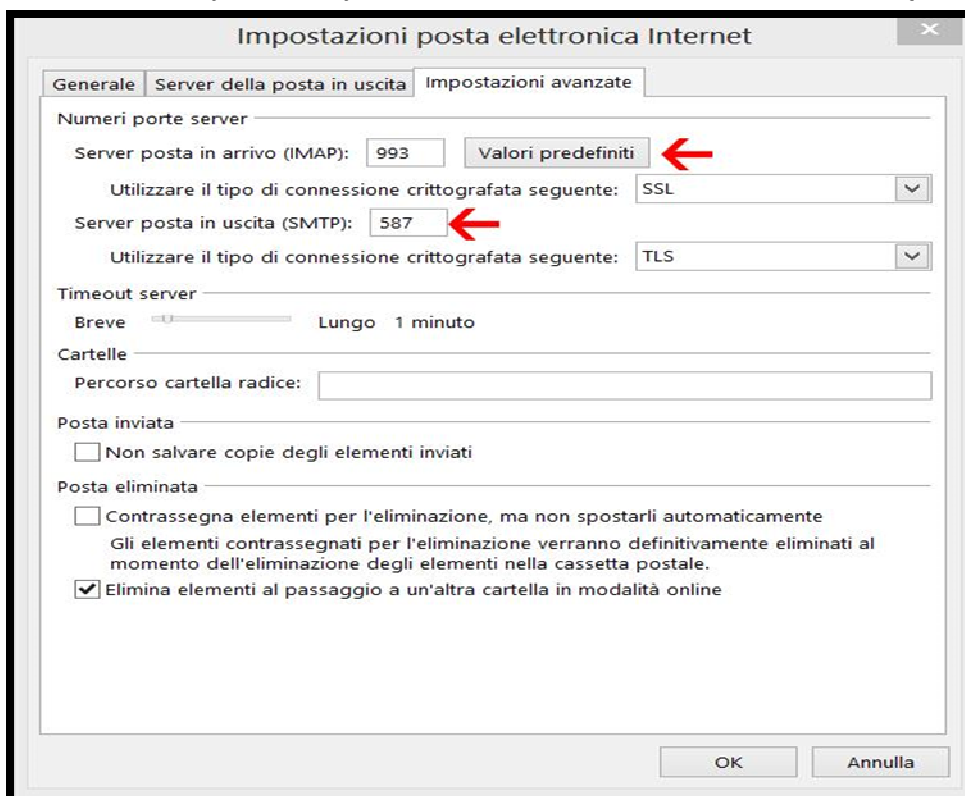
Impostazioni posta elettronica Internet

Generale | Server della posta in uscita | Impostazioni avanzate

Numeri porte server

Server posta in arrivo (IMAP): 993 Valori predefiniti

Utilizzare il tipo di connessione crittografata seguente: SSL

Server posta in uscita (SMTP): 587

Utilizzare il tipo di connessione crittografata seguente: TLS

Timeout server

Breve Lungo 1 minuto

Cartelle

Percorso cartella radice:

Posta inviata

Non salvare copie degli elementi inviati

Posta eliminata

Contrassegna elementi per l'eliminazione, ma non spostarli automaticamente

Gli elementi contrassegnati per l'eliminazione verranno definitivamente eliminati al momento dell'eliminazione degli elementi nella cassetta postale.

Elimina elementi al passaggio a un'altra cartella in modalità online

OK Annulla